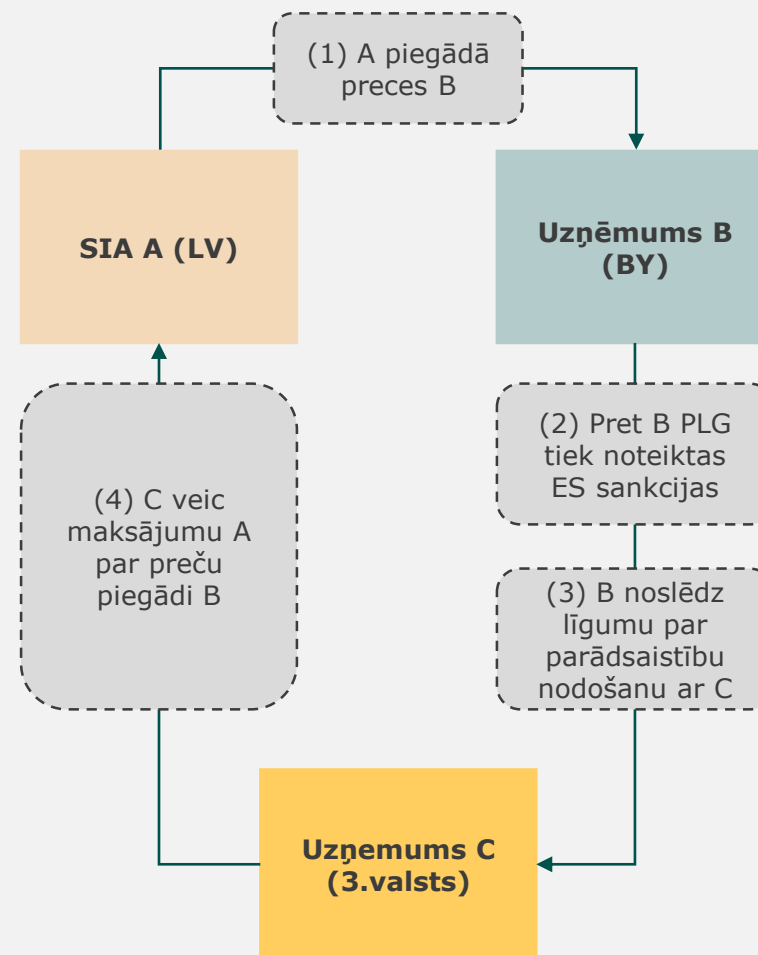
(1) A piegādā preces B

SIA A (LV)

Uzņēmums B (BY)

(2) Pret B PLG tiek noteiktas ES sankcijas

(3) B noslēdz līgumu par parādsaistību nodošanu ar C

(4) C veic maksājumu A par preču piegādi B

Uzņemums C (3.valsts)